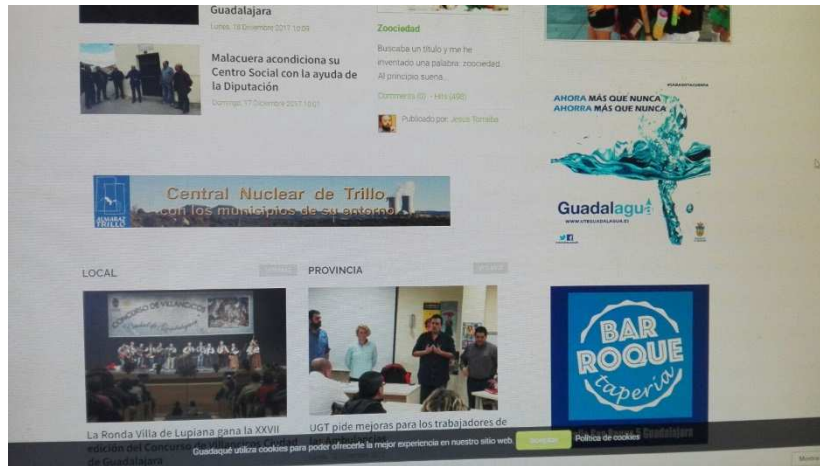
Guadalajara
Lunes, 18 Diciembre 2017 10:00

Malacuera acondiciona su Centro Social con la ayuda de la Diputación
Domingo, 17 Diciembre 2017 10:01

Zoociedad
Buscaba un título y me he inventado una palabra: zoociedad. Al principio suena...
Comments (0) - Hits (498)
Publicado por: Jesús Torralba

AHORA MÁS QUE NUNCA
AHORRA MÁS QUE NUNCA
Guadalagua

ALMARAZ TRILLO
Central Nuclear de Trillo
con los municipios de su entorno

LOCAL

PROVINCIA

CONCURSO DE VILLANCICOS

La Ronda Villa de Lupiana gana la XXVII edición del Concurso de Villancicos Ciudad de Guadalajara

UGT pide mejoras para los trabajadores de

BAR ROQUE taperia

Guadaqué utiliza cookies para poder ofrecerle la mejor experiencia en nuestro sitio web. Aceptar Política de cookies